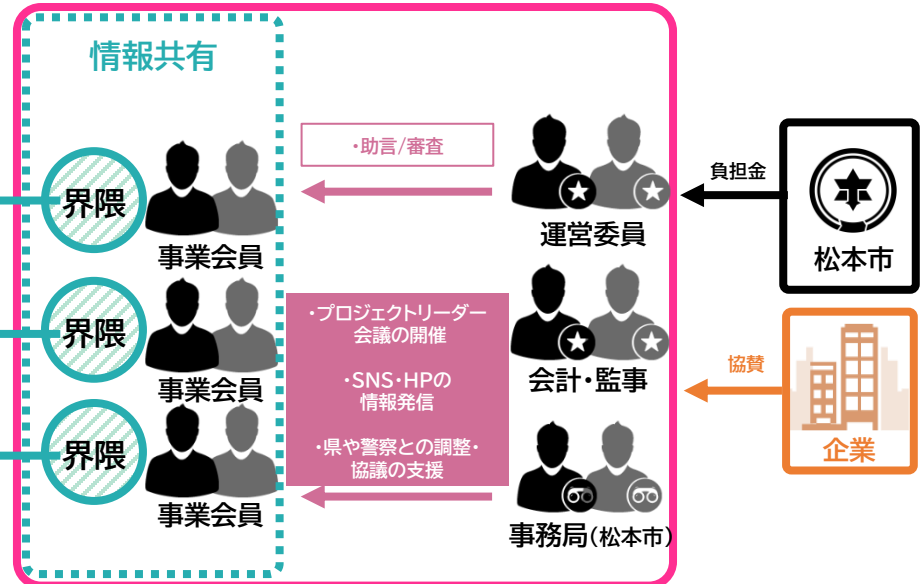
情報共有

界隈

事業会員

界隈

事業会員

界隈

事業会員

・助言/審査

・プロジェクトリーダー会議の開催

・SNS・HPの情報発信

・県や警察との調整・協議の支援

運営委員

会計・監事

事務局（松本市）

負担金

松本市

協賛

企業